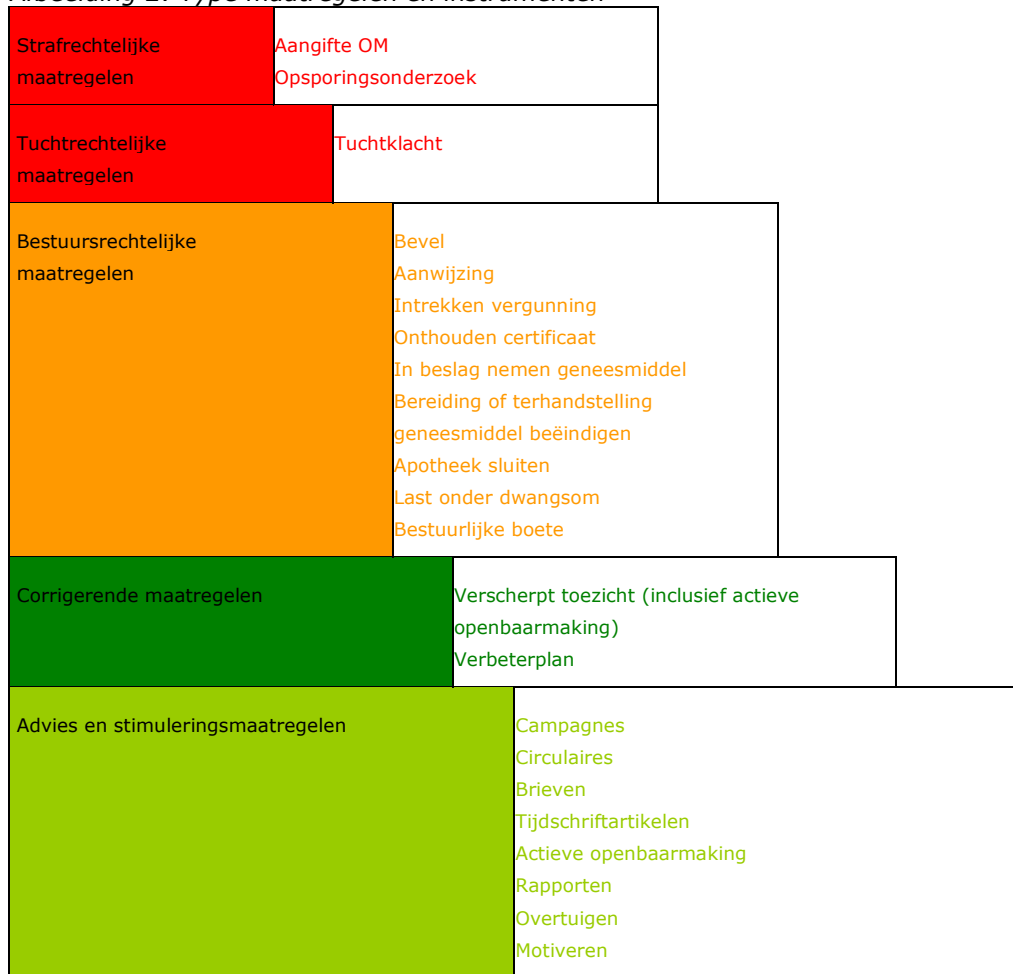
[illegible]

| Strafrechtelijke maatregelen | Aangifte OM<br>Opsporingsonderzoek |
|---|---|
| Tuchtrechtelijke maatregelen | Tuchtklacht |
| Bestuursrechtelijke maatregelen | Bevel<br>Aanwijzing<br>Intrekken vergunning<br>Onthouden certificaat<br>In beslag nemen geneesmiddel<br>Bereiding of terhandstelling geneesmiddel beëindigen<br>Apotheek sluiten<br>Last onder dwangsom<br>Bestuurlijke boete |
| Corrigerende maatregelen | Verscherpt toezicht (inclusief actieve openbaarmaking)<br>Verbeterplan |
| Advies en stimuleringsmaatregelen | Campagnes<br>Circulaires<br>Brieven<br>Tijdschriftartikelen<br>Actieve openbaarmaking<br>Rapporten<br>Overtuigen<br>Motiveren |